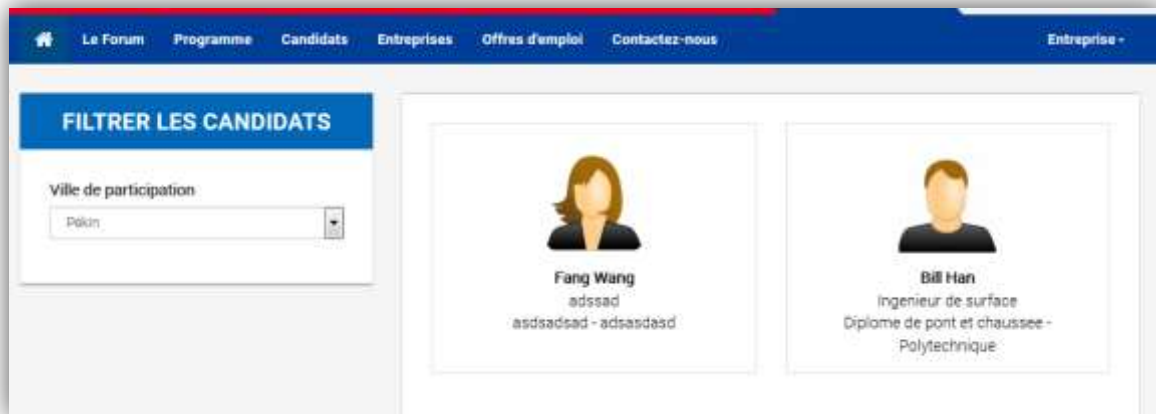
Le Forum Programme Candidats Entreprises Offres d'emploi Contactez-nous Entreprise -

FILTRER LES CANDIDATS

Ville de participation

Pékin

Fang Wang
adssad
asdsadsad - adsasdasd

Bill Han
Ingenieur de surface
Diplome de pont et chaussee - Polytechnique